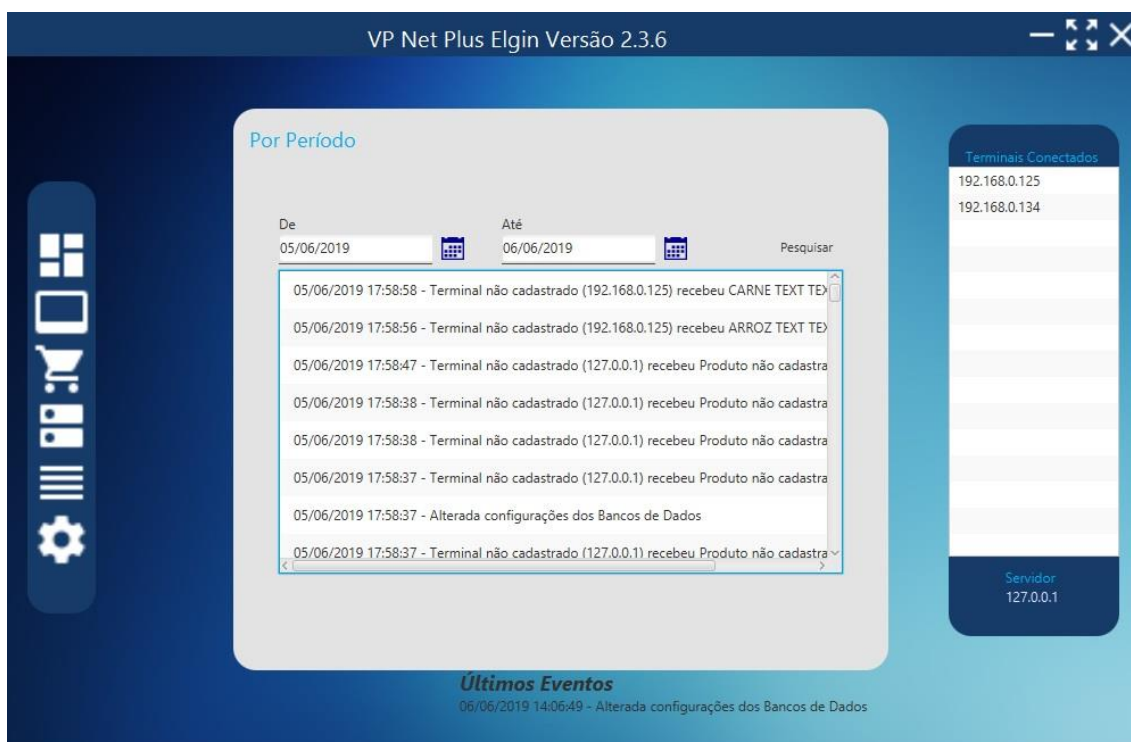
VP Net Plus Elgin Versão 2.3.6

Por Período

De
05/06/2019

Até
06/06/2019

Pesquisar

05/06/2019 17:58:58 - Terminal não cadastrado (192.168.0.125) recebeu CARNE TEXT TE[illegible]

05/06/2019 17:58:56 - Terminal não cadastrado (192.168.0.125) recebeu ARROZ TEXT TE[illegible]

05/06/2019 17:58:47 - Terminal não cadastrado (127.0.0.1) recebeu Produto não cadastra

05/06/2019 17:58:38 - Terminal não cadastrado (127.0.0.1) recebeu Produto não cadastra

05/06/2019 17:58:38 - Terminal não cadastrado (127.0.0.1) recebeu Produto não cadastra

05/06/2019 17:58:37 - Terminal não cadastrado (127.0.0.1) recebeu Produto não cadastra

05/06/2019 17:58:37 - Alterada configurações dos Bancos de Dados

05/06/2019 17:58:37 - Terminal não cadastrado (127.0.0.1) recebeu Produto não cadastra

Terminais Conectados
192.168.0.125
192.168.0.134

Servidor
127.0.0.1

Últimos Eventos
06/06/2019 14:06:49 - Alterada configurações dos Bancos de Dados